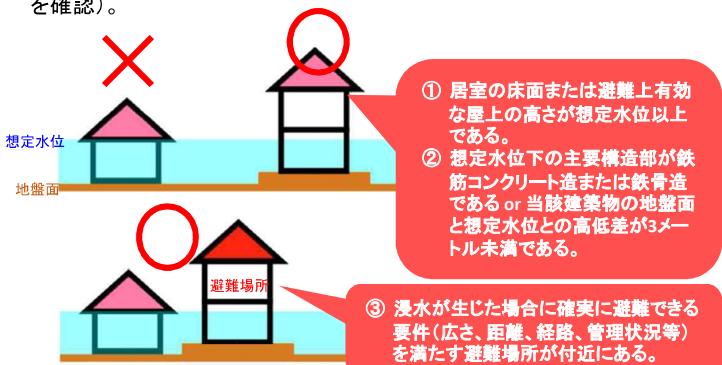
を確認）。

想定水位

地盤面

① 居室の床面または避難上有効な屋上の高さが想定水位以上である。
② 想定水位下の主要構造部が鉄筋コンクリート造または鉄骨造である or 当該建築物の地盤面と想定水位との高低差が3メートル未満である。

避難場所

③ 浸水が生じた場合に確実に避難できる要件（広さ、距離、経路、管理状況等）を満たす避難場所が付近にある。